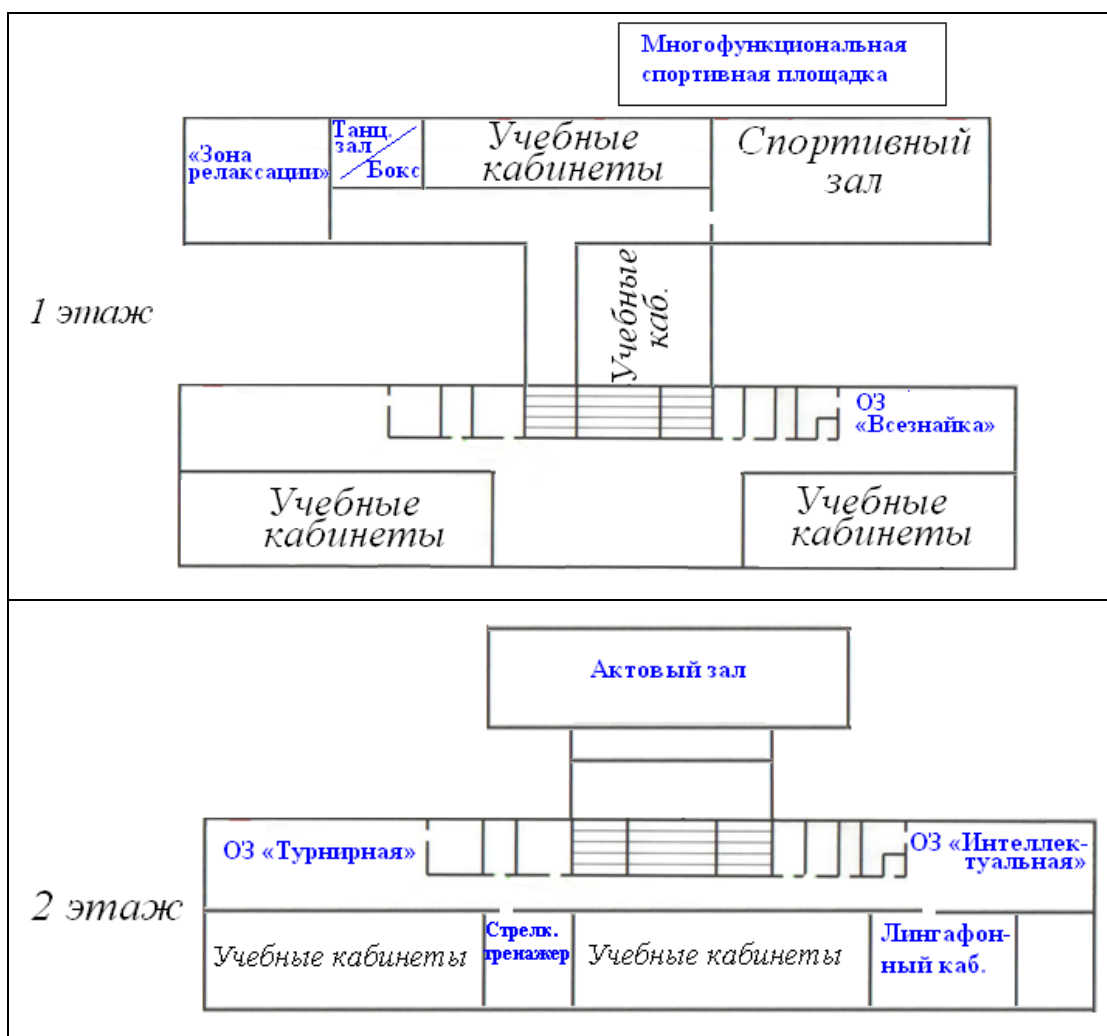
Многофункциональная спортивная площадка

«Зона релаксации»

Танц. зал

Бокс

Учебные кабинеты

Спортивный зал

1 этаж

Учебные каб.

ОЗ «Всезнайка»

Учебные кабинеты

Учебные кабинеты

Актовый зал

ОЗ «Турнирная»

ОЗ «Интеллектуальная»

2 этаж

Учебные кабинеты

Стрелк. тренажер

Учебные кабинеты

Лингафонный каб.